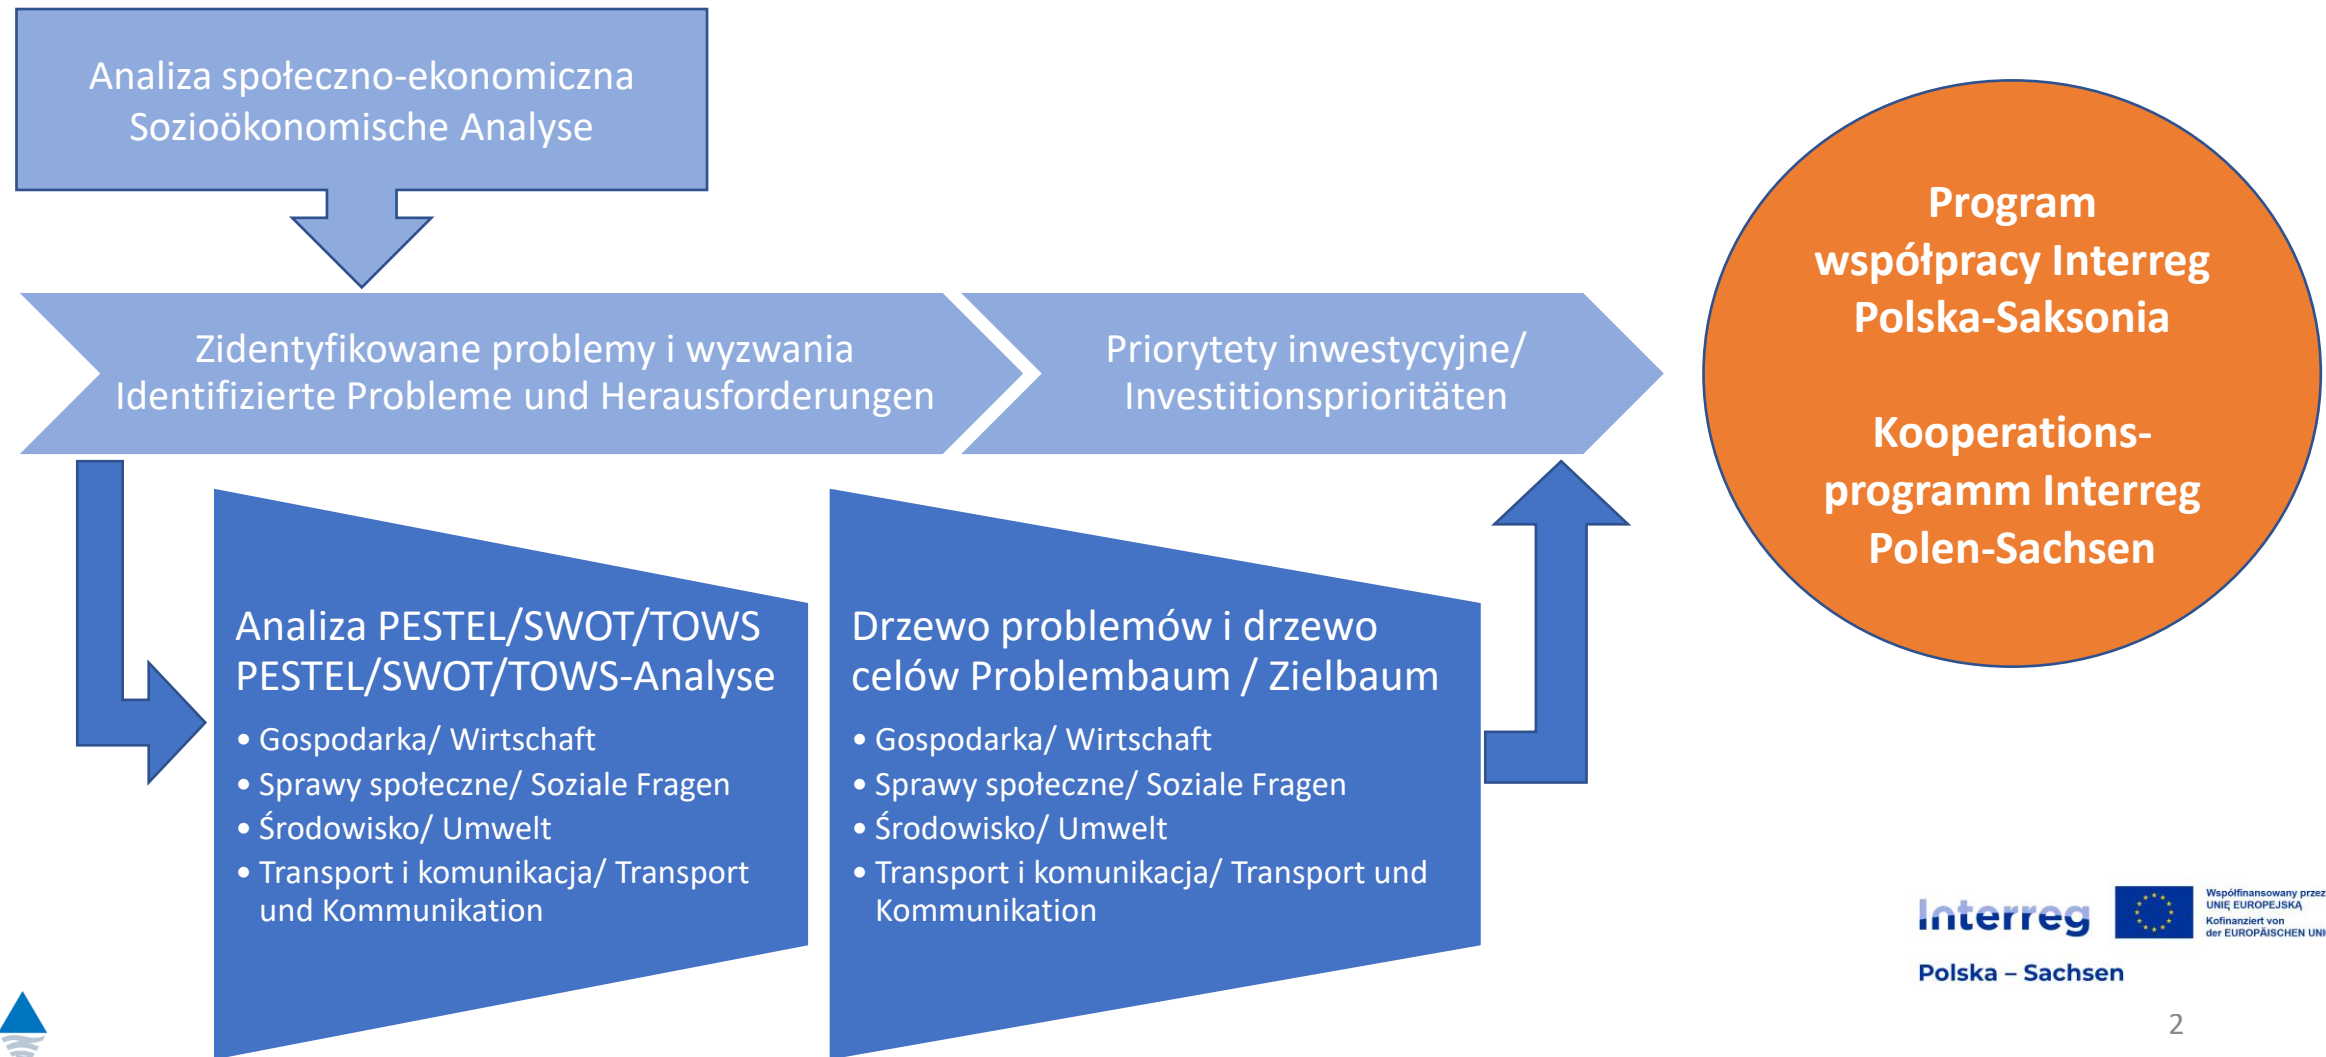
Analiza społeczno-ekonomiczna
Sozioökonomische Analyse

Zidentyfikowane problemy i wyzwania
Identifizierte Probleme und Herausforderungen

Priorytety inwestycyjne/
Investitionsprioritäten

Program współpracy Interreg Polska-Saksonia

Kooperationsprogramm Interreg Polen-Sachsen

Analiza PESTEL/SWOT/TOWS
PESTEL/SWOT/TOWS-Analyse

• Gospodarka/ Wirtschaft
• Sprawy społeczne/ Soziale Fragen
• Środowisko/ Umwelt
• Transport i komunikacja/ Transport und Kommunikation

Drzewo problemów i drzewo celów Problembaum / Zielbaum

• Gospodarka/ Wirtschaft
• Sprawy społeczne/ Soziale Fragen
• Środowisko/ Umwelt
• Transport i komunikacja/ Transport und Kommunikation

Interreg
Polska – Sachsen
Współfinansowany przez UNIĘ EUROPEJSKĄ
Kofinanziert von der EUROPÄISCHEN UNI

2